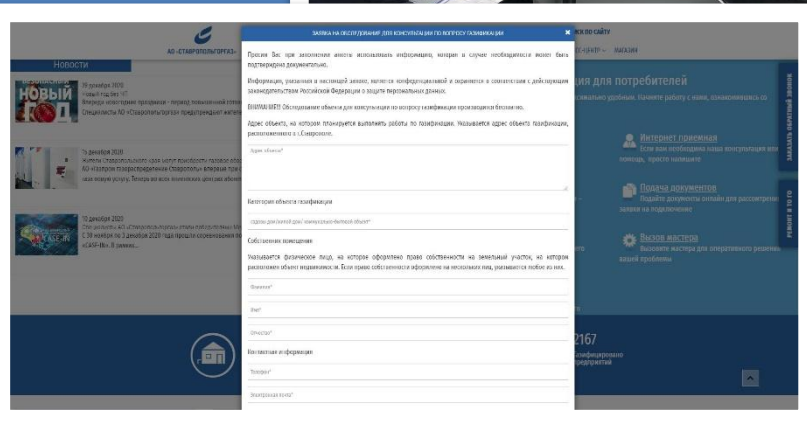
АО «СТАВРОПОЛЬГОРГАЗ»

Новости

НОВЫЙ ГОД

29 декабря 2020
Новый год без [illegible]
Впереди новогодние праздники - период повышенной готовности
Специалисты АО «Ставропольгоргаз» предупреждают жителей

15 декабря 2020
Жители Ставропольского края могут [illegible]
АО «Газпром газораспределение Ставрополь» впервые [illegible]
свою новую услугу. Теперь же все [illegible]

10 декабря 2020
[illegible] АО «Ставропольгоргаз» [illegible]
С 30 ноября по 3 декабря 2020 года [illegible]
«САБР-Ин». В рамках...

ЗАЯВКА НА ОБСЛЕДОВАНИЕ ДЛЯ КОНСУЛЬТАЦИИ ПО ВОПРОСУ ГАЗИФИКАЦИИ

Просим Вас при заполнении анкеты использовать информацию, которая в случае необходимости может быть подтверждена документально.

Информация, указанная в настоящей анкете, является конфиденциальной и охраняется в соответствии с действующим законодательством Российской Федерации о защите персональных данных.

ВНИМАНИЕ!!! Обследование объекта для консультации по вопросу газификации производится бесплатно.

Адрес объекта, на котором планируется выполнить работы по газификации. Указывается адрес объекта газификации, расположенного в г.Ставрополе.

Адрес объекта*

Категория объекта газификации

Частное домовладение (жилой дом / коммунально-бытовой объект)*

Собственник помещения

Указывается физическое лицо, на которое оформлено право собственности на земельный участок, на котором расположен объект недвижимости. Если право собственности оформлено на нескольких лиц, указывается любое из них.

Фамилия*

Имя*

Отчество*

Контактная информация

Телефон*

Электронная почта*

ПОИСК ПО САЙТУ

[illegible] «ГАЗ» МАГАЗИН

для потребителей

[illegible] удобным. Начните работу с нами, ознакомившись со

Интернет приемная
Если вам необходима наша консультация или помощь, просто напишите

Подача документов
Подайте документы онлайн для рассмотрения заявки на подключение

Вызов мастера
Вызовите мастера для оперативного решения вашей проблемы

ЗАКАЗАТЬ ОБРАТНЫЙ ЗВОНОК

РЕМОНТ В ТО ТО

2167
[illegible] квалифицированно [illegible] предприятий